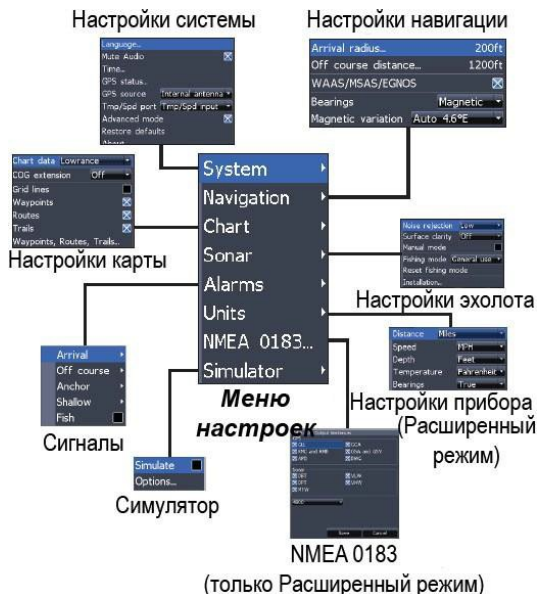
Настройки системы

Language...
Mute Audio
Time...
GPS status...
GPS source Internal antenna
Tmp/Spd port Tmp/Spd input
Advanced mode
Restore defaults
About

Настройки навигации

Arrival radius... 200ft
Off course distance... 1200ft
WAAS/MSAS/EGNOS
Bearings Magnetic
Magnetic variation Auto 4.6°E

Chart data Lowrance
COG extension Off
Grid lines
Waypoints
Routes
Trails
Waypoints, Routes, Trails...

Настройки карты

System
Navigation
Chart
Sonar
Alarms
Units
NMEA 0183...
Simulator

Noise rejection Low
Surface clarity Off
Manual mode
Fishing mode General use
Reset fishing mode
Installation...

Настройки эхолота

Distance Miles
Speed MPH
Depth Feet
Temperature Fahrenheit
Bearings True

Arrival
Off course
Anchor
Shallow
Fish

Сигналы

Меню настроек

Настройки прибора (Расширенный режим)

Simulate
Options...

Симулятор

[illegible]

NMEA 0183 (только Расширенный режим)